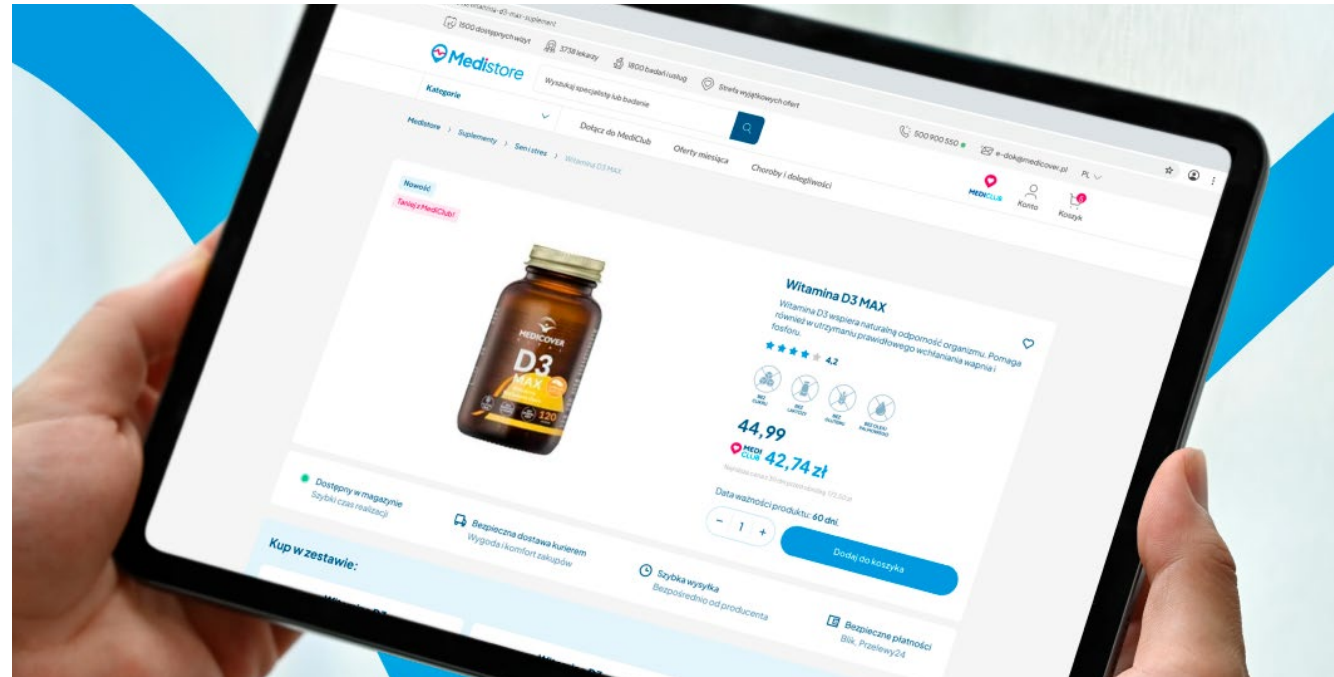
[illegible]/witamina-d3-max-suplement

1500 dostępnych wizyt 3738 lekarzy 1800 badań i usług Strefa wyjątkowych ofert

Medistore

Kategorie

Wyszukaj specjalistę lub badanie

Dołącz do MediClub Oferty miesiąca Choroby i dolegliwości

500 900 550 e-dok@medicover.pl PL

MEDICLUB Konto Koszyk

Medistore > Suplementy > Sen i stres > Witamina D3 MAX

Nowość

Taniej z MediClub!

MEDICOVER

D3 MAX

120

Witamina D3 MAX

Witamina D3 wspiera naturalną odporność organizmu. Pomaga również w utrzymaniu prawidłowego wchłaniania wapnia i fosforu.

4,2

BEZ CUKRU BEZ LAKTOZY BEZ GLUTENU BEZ OLEJU PALMOWEGO

44,99

MEDI CLUB 42,74 zł

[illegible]

Data ważności produktu: 60 dni.

− 1 +

Dodaj do koszyka

Dostępny w magazynie
Szybki czas realizacji

Bezpieczna dostawa kurierem
Wygoda i komfort zakupów

Szybka wysyłka
Bezpośrednio od producenta

Bezpieczne płatności
Blik, Przelewy24

Kup w zestawie: